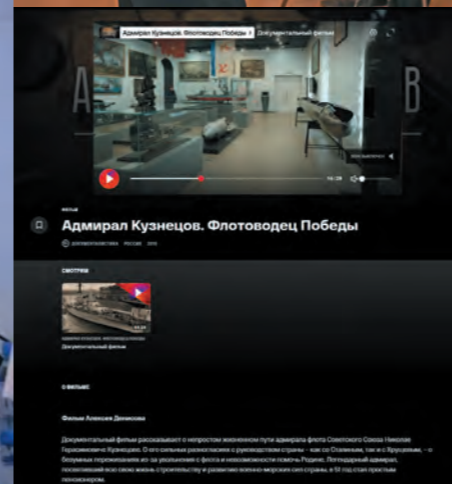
Адмирал Кузнецов. Флотоводец Победы · Документальный фильм

16:28

ФИЛЬМ

Адмирал Кузнецов. Флотоводец Победы

ДОКУМЕНТАЛИСТИКА · РОССИЯ · 2019

СМОТРЕТЬ

Документальный фильм

О ФИЛЬМЕ

Фильм Алексея Денисова

Документальный фильм рассказывает о непростом жизненном пути адмирала флота Советского Союза Николая Герасимовича Кузнецова. О его сильных разногласиях с руководством страны – как со Сталиным, так и с Хрущевым, – о безумных переживаниях из-за уничтожения флота и невозможности помочь Родине. Легендарный адмирал, посвятивший всю свою жизнь строительству и развитию военно-морских сил страны, в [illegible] стал простым пенсионером.